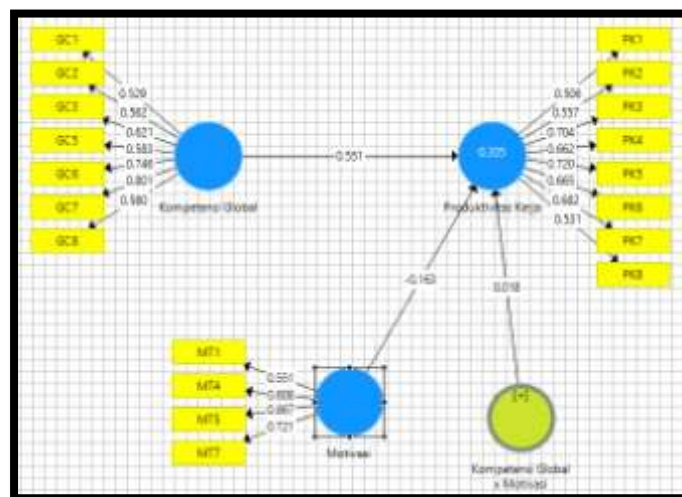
GC1
GC2
GC3
GC5
GC6
GC7
GC8
0.509
0.582
0.621
0.583
0.746
0.801
0.580
Kompetensi Global
0.551
0.335
Produktivitas Kerja
PK1
PK2
PK3
PK4
PK5
PK6
PK7
PK8
0.506
0.557
0.704
0.662
0.720
0.665
0.682
0.531
-0.163
0.018
MT1
MT4
MT5
MT7
0.551
0.806
0.867
0.721
Motivasi
[+]
Kompetensi Global x Motivasi